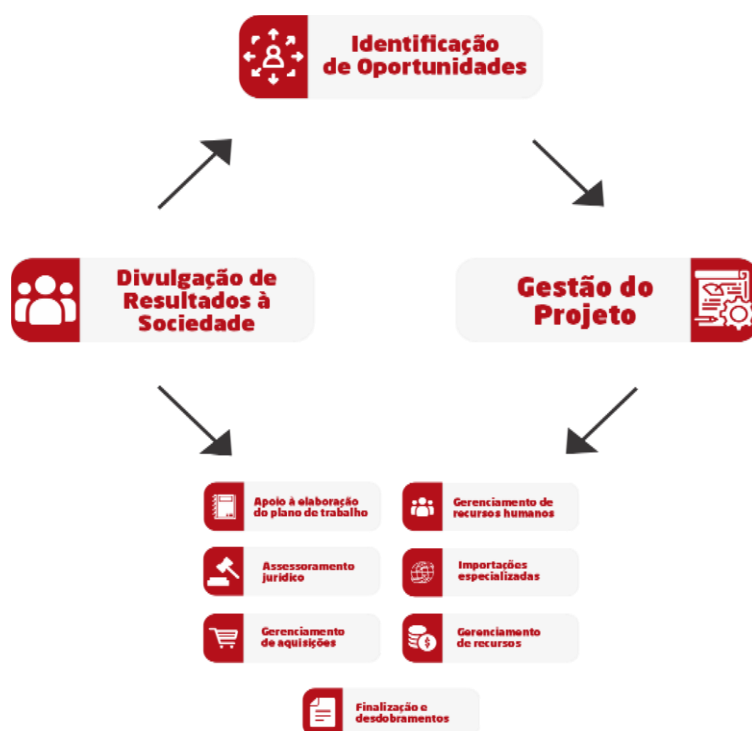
Identificação de Oportunidades

Gestão do Projeto

Divulgação de Resultados à Sociedade

Apoio à elaboração do plano de trabalho

Gerenciamento de recursos humanos

Assessoramento jurídico

Importações especializadas

Gerenciamento de aquisições

Gerenciamento de recursos

Finalização e desdobramentos